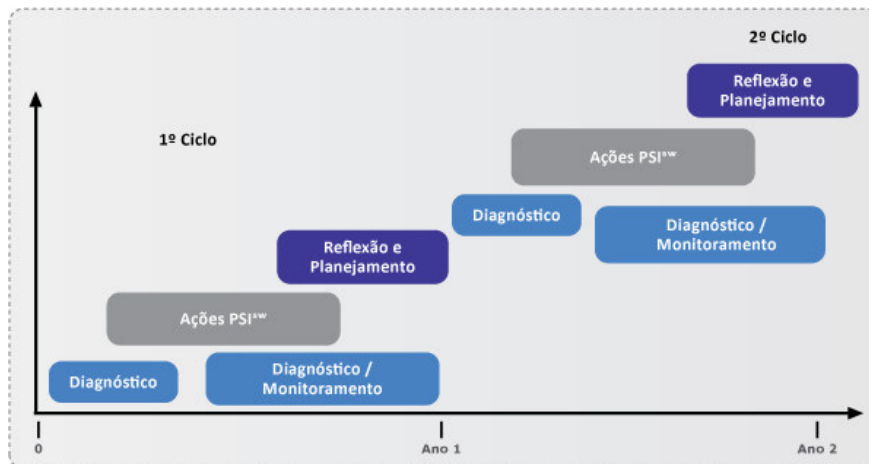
2º Ciclo

Reflexão e Planejamento

1º Ciclo

Ações PSI$^{sw}$

Diagnóstico

Diagnóstico / Monitoramento

Reflexão e Planejamento

Ações PSI$^{sw}$

Diagnóstico

Diagnóstico / Monitoramento

0

Ano 1

Ano 2